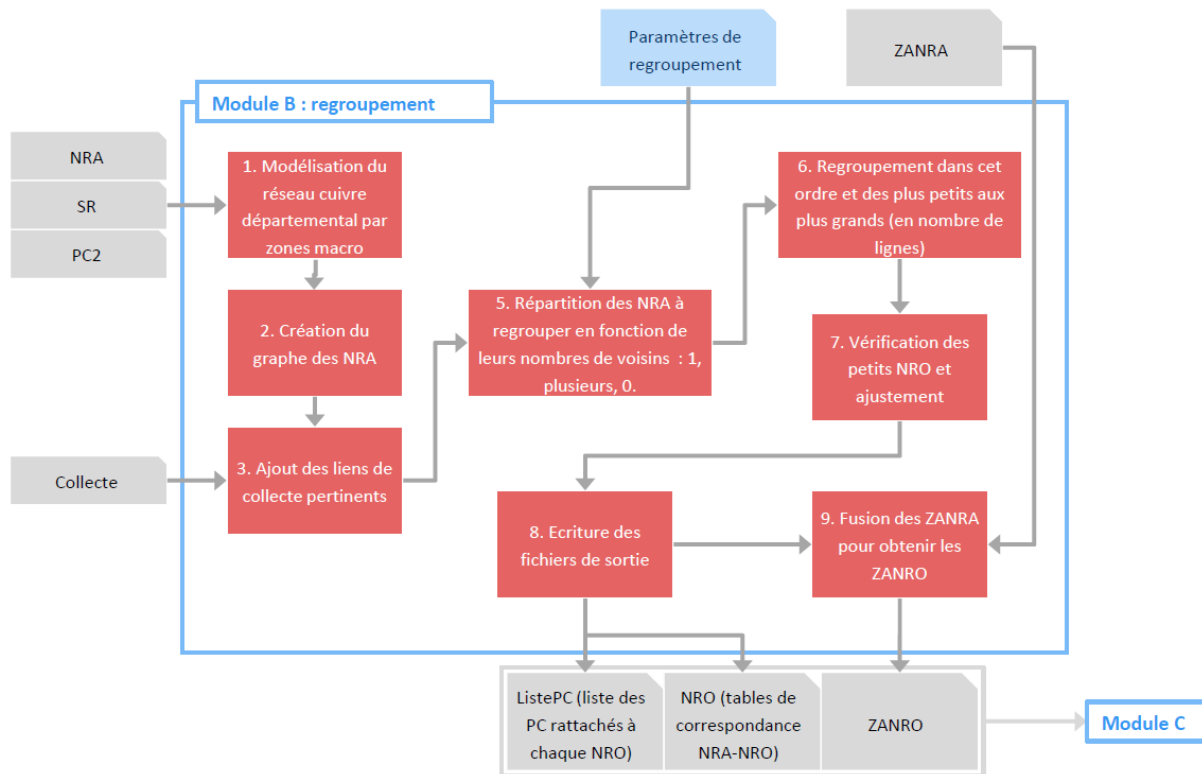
Paramètres de regroupement

ZANRA

Module B : regroupement

NRA

SR

PC2

1. Modélisation du réseau cuivre départemental par zones macro

2. Création du graphe des NRA

Collecte

3. Ajout des liens de collecte pertinents

5. Répartition des NRA à regrouper en fonction de leurs nombres de voisins : 1, plusieurs, 0.

6. Regroupement dans cet ordre et des plus petits aux plus grands (en nombre de lignes)

7. Vérification des petits NRO et ajustement

8. Ecriture des fichiers de sortie

9. Fusion des ZANRA pour obtenir les ZANRO

ListePC (liste des PC rattachés à chaque NRO)

NRO (tables de correspondance NRA-NRO)

ZANRO

Module C